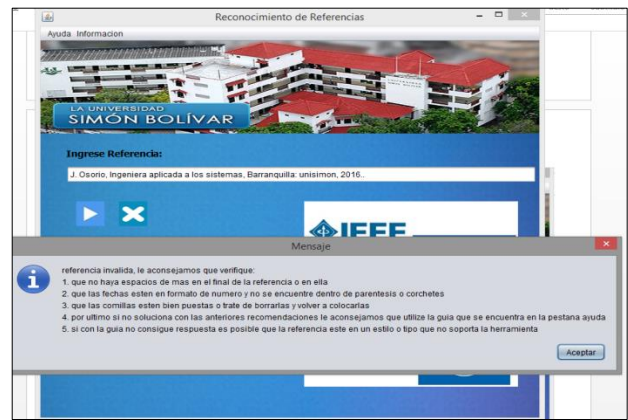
Reconocimiento de Referencias

Ayuda Informacion

LA UNIVERSIDAD
SIMÓN BOLÍVAR

Ingrese Referencia:

J. Osorio, Ingeniera aplicada a los sistemas, Barranquilla: unisimon, 2016..

IEEE

Mensaje

referencia invalida, le aconsejamos que verifique:
1. que no haya espacios de mas en el final de la referencia o en ella
2. que las fechas esten en formato de numero y no se encuentre dentro de parentesis o corchetes
3. que las comillas esten bien puestas o trate de borrarlas y volver a colocarlas
4. por ultimo si no soluciona con las anteriores recomendaciones le aconsejamos que utilize la guia que se encuentra en la pestana ayuda
5. si con la guia no consigue respuesta es posible que la referencia este en un estilo o tipo que no soporta la herramienta

Aceptar